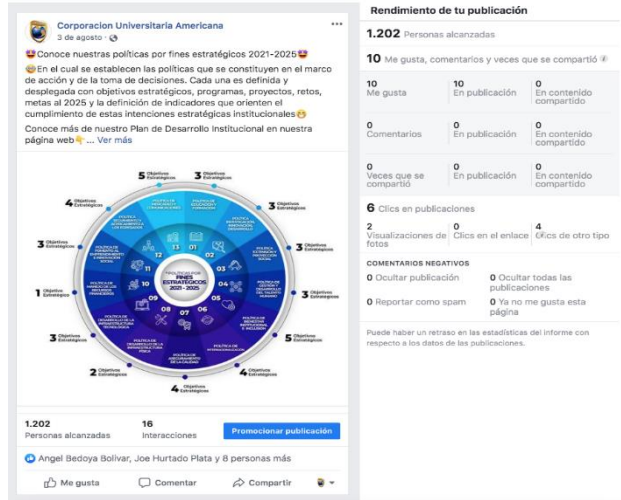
Corporacion Universitaria Americana
3 de agosto ·

Conoce nuestras políticas por fines estratégicos 2021-2025

En el cual se establecen las políticas que se constituyen en el marco de acción y de la toma de decisiones. Cada una es definida y desplegada con objetivos estratégicos, programas, proyectos, retos, metas al 2025 y la definición de indicadores que orienten el cumplimiento de estas intenciones estratégicas institucionales

Conoce más de nuestro Plan de Desarrollo Institucional en nuestra página web ... Ver más

5 Objetivos Estratégicos
3 Objetivos Estratégicos
4 Objetivos Estratégicos
3 Objetivos Estratégicos
3 Objetivos Estratégicos
3 Objetivos Estratégicos
1 Objetivo Estratégico
3 Objetivos Estratégicos
5 Objetivos Estratégicos
3 Objetivos Estratégicos
2 Objetivos Estratégicos
4 Objetivos Estratégicos

12 13 01 02 03 04 11 10 09 08 07 06 05

POLÍTICAS POR FINES ESTRATÉGICOS 2021 - 2025

1.202
Personas alcanzadas
16
Interacciones
Promocionar publicación

Angel Bedoya Bolivar, Joe Hurtado Plata y 8 personas más

Me gusta
Comentar
Compartir

Rendimiento de tu publicación

1.202 Personas alcanzadas

10 Me gusta, comentarios y veces que se compartió

| 10 Me gusta | 10 En publicación | 0 En contenido compartido |
|---|---|---|
| 0 Comentarios | 0 En publicación | 0 En contenido compartido |
| 0 Veces que se compartió | 0 En publicación | 0 En contenido compartido |

6 Clics en publicaciones

| 2 Visualizaciones de fotos | 0 Clics en el enlace | 4 Clics de otro tipo |
|---|---|---|

COMENTARIOS NEGATIVOS

0 Ocultar publicación
0 Ocultar todas las publicaciones
0 Reportar como spam
0 Ya no me gusta esta página

Puede haber un retraso en las estadísticas del informe con respecto a los datos de las publicaciones.